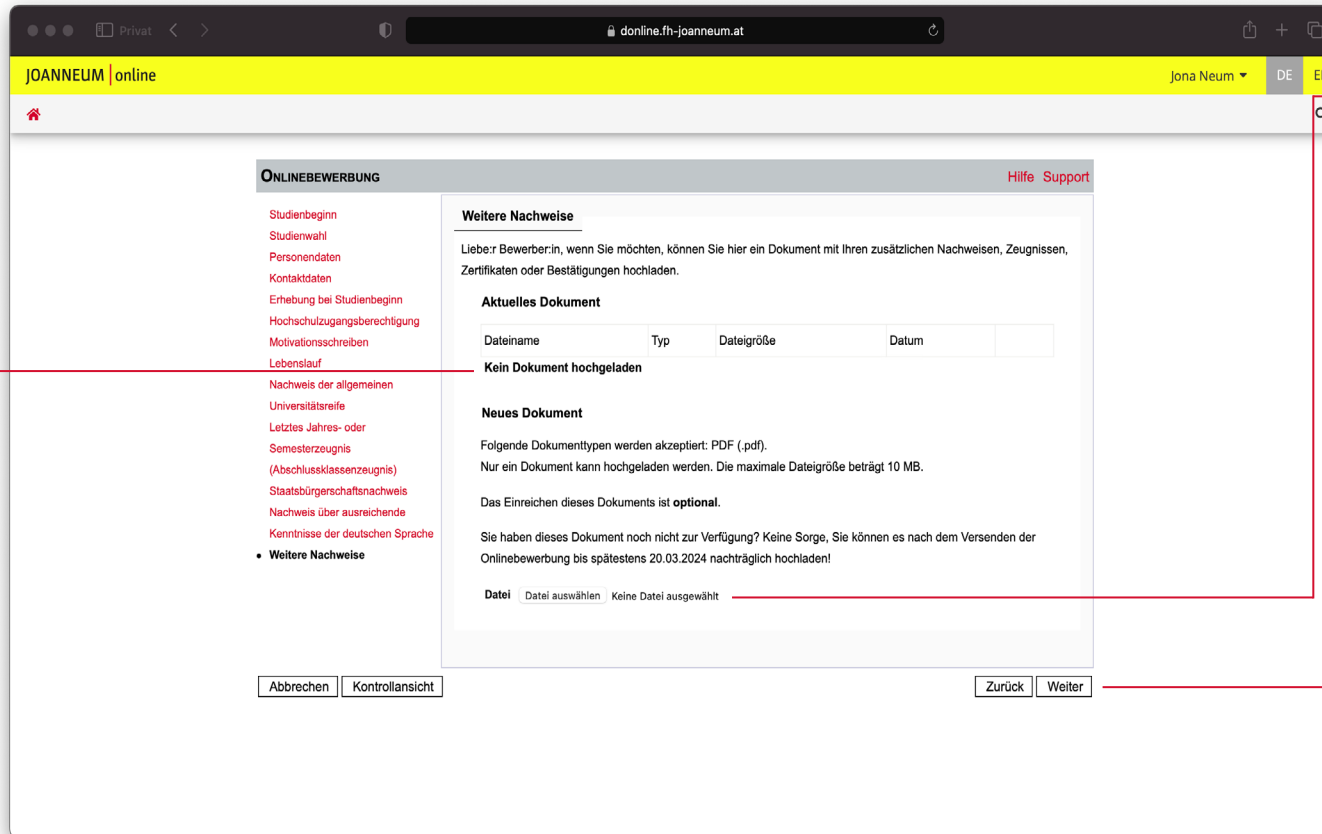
Privat

donline.fh-joanneum.at

JOANNEUM | online

Jona Neum ▾ DE E

ONLINEBEWERBUNG

Hilfe Support

Studienbeginn
Studienwahl
Personendaten
Kontaktdaten
Erhebung bei Studienbeginn
Hochschulzugangsberechtigung
Motivationsschreiben
Lebenslauf
Nachweis der allgemeinen Universitätsreife
Letztes Jahres- oder Semesterzeugnis (Abschlussklassenzeugnis)
Staatsbürgerschaftsnachweis
Nachweis über ausreichende Kenntnisse der deutschen Sprache
• Weitere Nachweise

Weitere Nachweise

Liebe:r Bewerber:in, wenn Sie möchten, können Sie hier ein Dokument mit Ihren zusätzlichen Nachweisen, Zeugnissen, Zertifikaten oder Bestätigungen hochladen.

Aktuelles Dokument

| Dateiname | Typ | Dateigröße | Datum | |
|---|---|---|---|---|

Kein Dokument hochgeladen

Neues Dokument

Folgende Dokumenttypen werden akzeptiert: PDF (.pdf).
Nur ein Dokument kann hochgeladen werden. Die maximale Dateigröße beträgt 10 MB.

Das Einreichen dieses Dokuments ist optional.

Sie haben dieses Dokument noch nicht zur Verfügung? Keine Sorge, Sie können es nach dem Versenden der Onlinebewerbung bis spätestens 20.03.2024 nachträglich hochladen!

Datei Datei auswählen Keine Datei ausgewählt

Abbrechen Kontrollansicht

Zurück Weiter